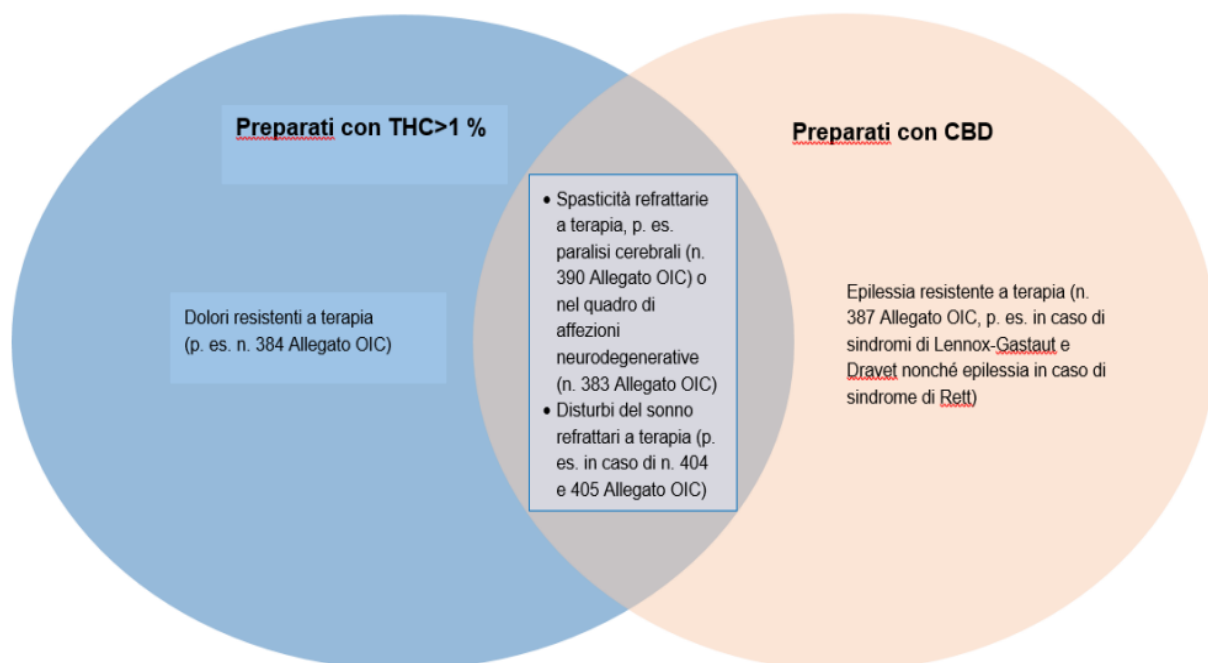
**Preparati con THC>1 %**

Dolori resistenti a terapia (p. es. n. 384 Allegato OIC)

- Spasticità refrattarie a terapia, p. es. paralisi cerebrali (n. 390 Allegato OIC) o nel quadro di affezioni neurodegenerative (n. 383 Allegato OIC)
- Disturbi del sonno refrattari a terapia (p. es. in caso di n. 404 e 405 Allegato OIC)

**Preparati con CBD**

Epilessia resistente a terapia (n. 387 Allegato OIC, p. es. in caso di sindromi di Lennox-Gastaut e Dravet nonché epilessia in caso di sindrome di Rett)